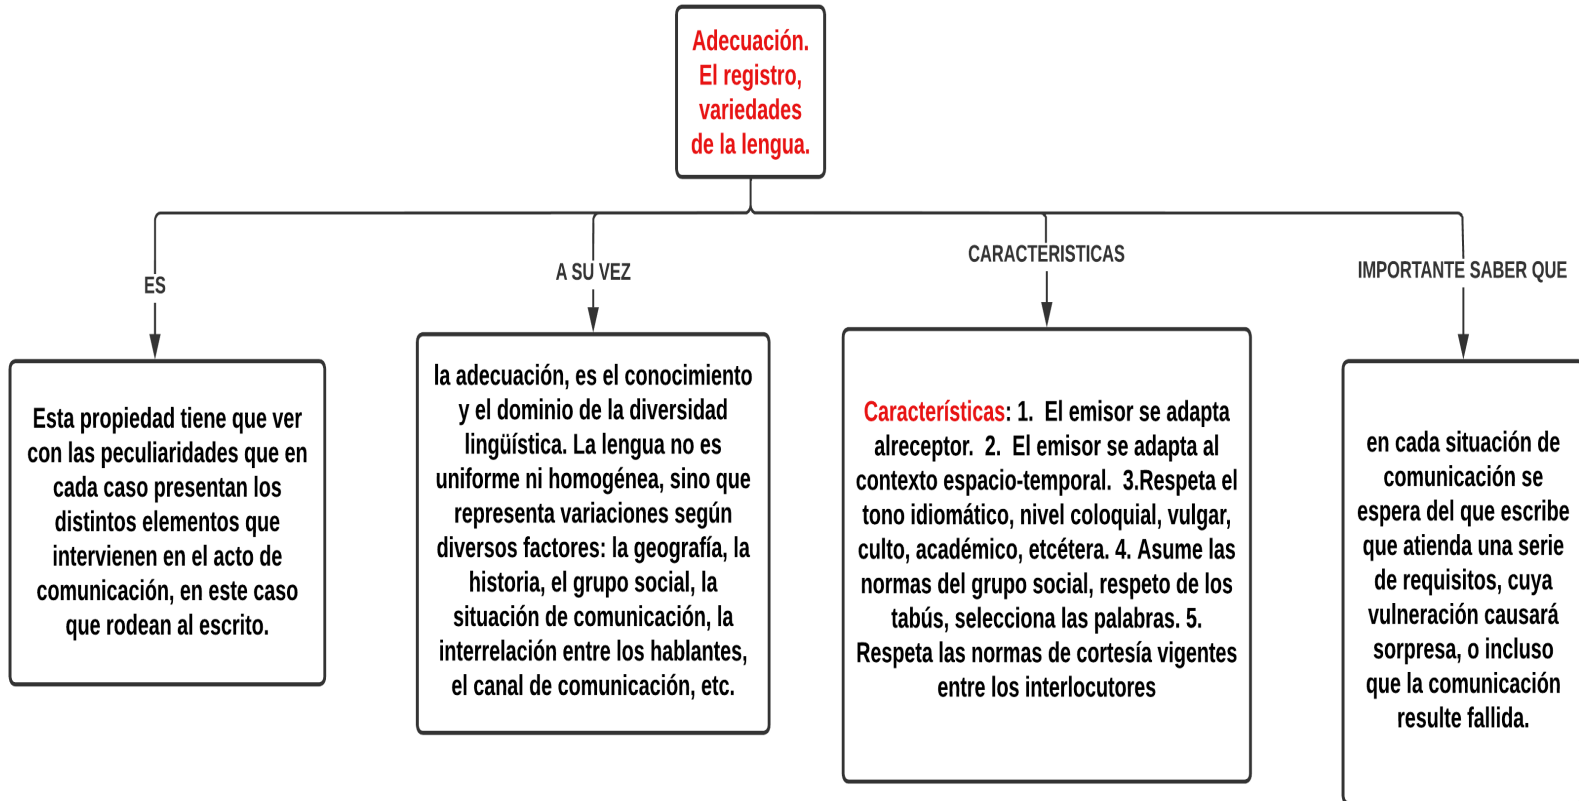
Adecuación. El registro, variedades de la lengua.

ES

Esta propiedad tiene que ver con las peculiaridades que en cada caso presentan los distintos elementos que intervienen en el acto de comunicación, en este caso que rodean al escrito.

A SU VEZ

la adecuación, es el conocimiento y el dominio de la diversidad lingüística. La lengua no es uniforme ni homogénea, sino que representa variaciones según diversos factores: la geografía, la historia, el grupo social, la situación de comunicación, la interrelación entre los hablantes, el canal de comunicación, etc.

CARACTERISTICAS

Características: 1. El emisor se adapta alreceptor. 2. El emisor se adapta al contexto espacio-temporal. 3.Respeta el tono idiomático, nivel coloquial, vulgar, culto, académico, etcétera. 4. Asume las normas del grupo social, respeto de los tabús, selecciona las palabras. 5. Respeta las normas de cortesía vigentes entre los interlocutores

IMPORTANTE SABER QUE

en cada situación de comunicación se espera del que escribe que atienda una serie de requisitos, cuya vulneración causará sorpresa, o incluso que la comunicación resulte fallida.